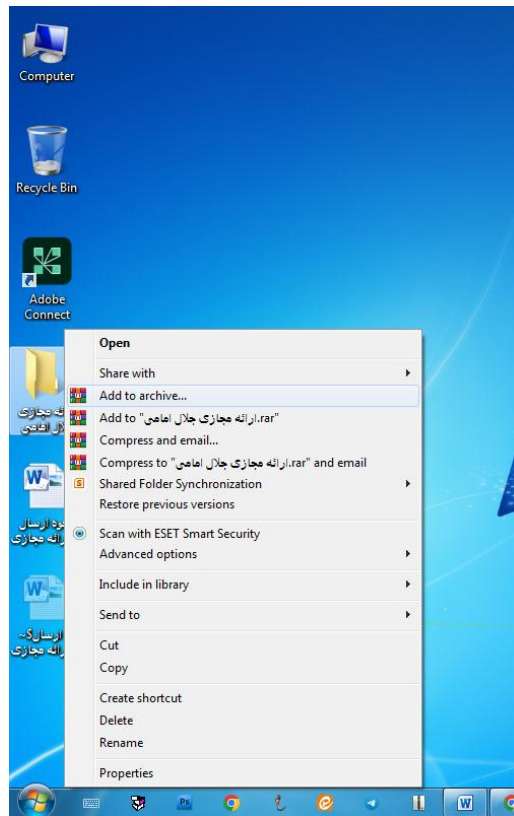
Computer

Recycle Bin

Adobe Connect

ارائه مجازی جلال امامی

نحوه ارسال ارائه مجازی

ارسال ارائه مجازی

Open
Share with
Add to archive...
Add to "ارائه مجازی جلال امامی.rar"
Compress and email...
Compress to "ارائه مجازی جلال امامی.rar" and email
Shared Folder Synchronization
Restore previous versions
Scan with ESET Smart Security
Advanced options
Include in library
Send to
Cut
Copy
Create shortcut
Delete
Rename
Properties

Ps